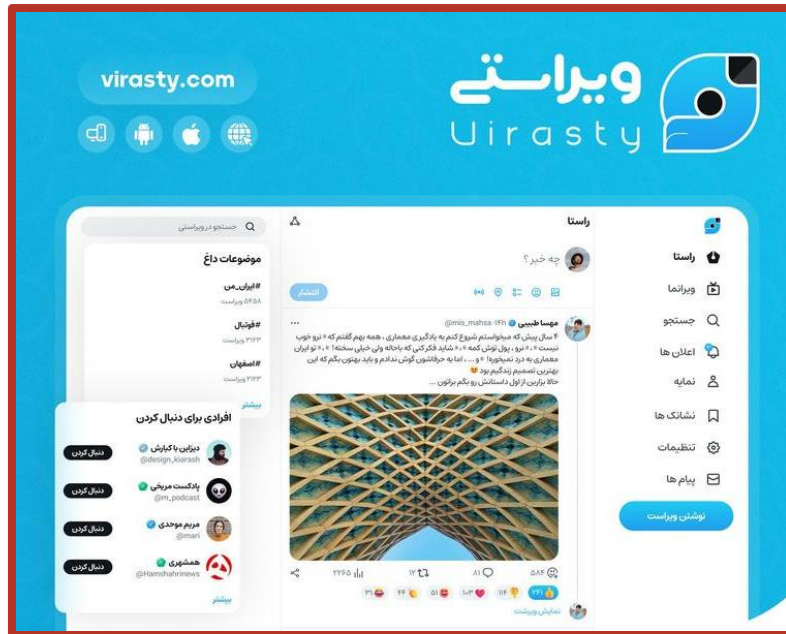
virasty.com

ویراستی
Virasty

راستا
راستا
ویرانما
جستجو
اعلان ها
نمایه
نشانک ها
تنظیمات
پیام ها
نوشتن ویراست

چه خبر؟
انتشار

مهسا طیبی @mis_mahsa · ۱۴h
۴ سال پیش که میخواستم شروع کنم به یادگیری معماری ، همه بهم گفتم که « نرو خوب نیست » ، « نرو ، پول توش کمه » ، « شاید فکر کنی که باحاله ولی خیلی سخته! » ، « تو ایران معماری به درد نمیخوره! » و ... اما به حرفاشون گوش ندادم و باید بهتون بگم که این بهترین تصمیم زندگیم بود
حالا براتون از اول داستانش رو بگم براتون ...

۵۸۴ ۸۱ ۱۲ ۲۲۶۵
۲۴۱ ۱۱۲ ۱۰۳ ۵۱ ۴۴ ۳۱
نمایش ویراست

جستجو در ویراستی
موضوعات داغ
#ایران_من
۵۴۵۸ ویراست
#فوتبال
۲۱۲۳ ویراست
#اصفهان
۲۱۲۳ ویراست
بیشتر

افرادی برای دنبال کردن
دیزاین با کیارش @design_kiarash دنبال کردن
پادکست مریخی @m_podcast دنبال کردن
مریم موحدی @mari دنبال کردن
همشهری @Hamshahrinews دنبال کردن
بیشتر